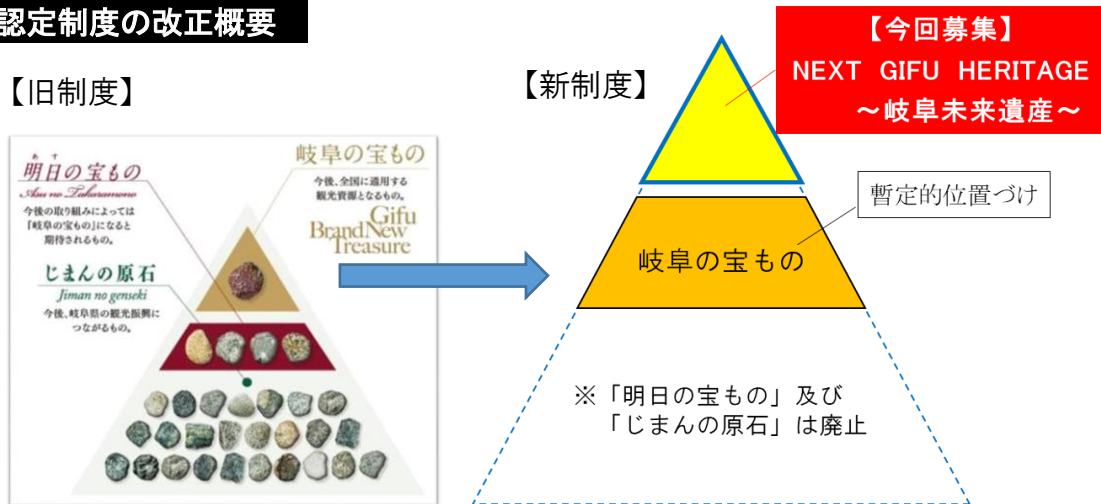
認定制度の改正概要

【旧制度】

明日の宝もの
Asu no Takaramono
今後の取り組みによっては「岐阜の宝もの」になると期待されるもの。

岐阜の宝もの
今後、全国に通用する観光資源となるもの。
Gifu Brand New Treasure

じまんの原石
Jiman no genseki
今後、岐阜県の観光振興につながるもの。

【新制度】

【今回募集】
NEXT GIFU HERITAGE
～岐阜未来遺産～

暫定的位置づけ

岐阜の宝もの

※「明日の宝もの」及び
「じまんの原石」は廃止